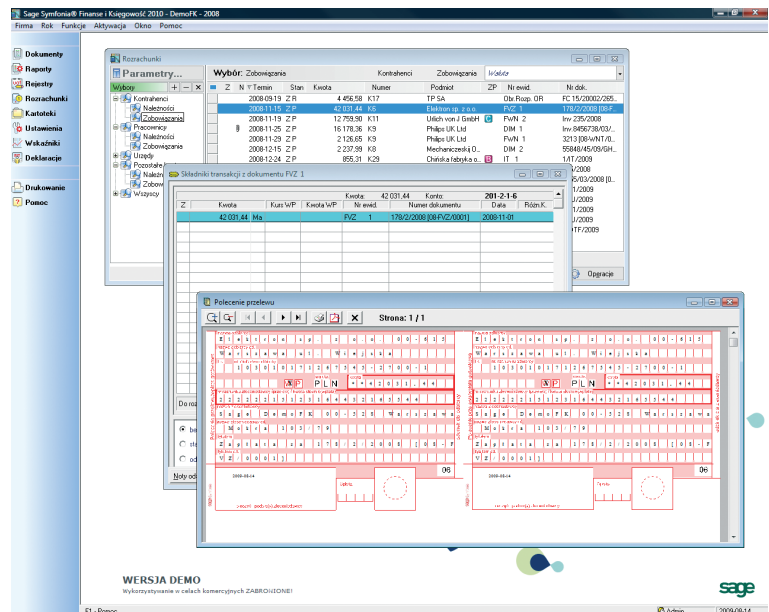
Sage Symfonia® Finanse i Księgowość 2010 - DemoFK - 2008

Firma Rok Funkcje Aktywacja Okno Pomoc

Dokumenty
Raporty
Rejestry
Rozrachunki
Kartoteki
Ustawienia
Wskaźniki
Deklaracje
Drukowanie
Pomoc

Rozrachunki

Parametry...

Wybory

Kontrahenci
Należności
Zobowiązania
Pracownicy
Należności
Zobowiązania
Urzędy
Pozostałe
Należ
Zobow
Wszyscy

Wybór: Zobowiązania

Kontrahenci Zobowiązania Waluta

| Z | N | Termin | Stan | Kwota | Numer | Podmiot | ZP | Nr ewid. | Nr dok. |
|---|---|---|---|---|---|---|---|---|---|
| | | 2008-09-19 | Z R | 4 456,58 | K17 | TP SA | | Obr.Rozp. OR | FC 15/20002/265... |
| | | 2008-11-15 | Z P | 42 031,44 | K6 | Elektron sp. z o.o. | | FVZ 1 | 178/2/2008 [08-F... |
| | | 2008-11-19 | Z P | 12 759,90 | K11 | Urlich von J GmbH | | FWN 2 | Inv 235/2008 |
| | | 2008-11-25 | Z P | 16 178,36 | K9 | Philips UK Ltd | | DIM 1 | Inv.8456738/03/... |
| | | 2008-11-29 | Z P | 2 126,65 | K9 | Philips UK Ltd | | FWN 1 | 3213 [08-WNT/0... |
| | | 2008-12-15 | Z P | 2 237,99 | K8 | Mechaniczeskij O... | | DIM 2 | 55848/45/09/GH... |
| | | 2008-12-24 | Z P | 855,31 | K29 | Chińska fabryka o... | | IT 1 | 1/IT/2009 |

1/2009
5/03/2008 [08-F
2/2009
1/2009
TF/2009

Operacje

Składniki transakcji z dokumentu FVZ 1

Kwota: 42 031,44 Konto: 201-2-1-6

| Z | Kwota | Kurs WP | Kwota WP | Nr ewid. | Numer dokumentu | Data | Różn.K. |
|---|---|---|---|---|---|---|---|
| | 42 031,44 | Ma | | FVZ 1 | 178/2/2008 [08-FVZ/0001] | 2008-11-01 | |

Do roz

Noty od

Polecenie przelewu

Strona: 1 / 1

E l e k t r o n s p . z o . o . 0 0 - 0 1 2
W a r s z a w a u l . W i e j s k a
1 0 3 0 1 0 7 9 ...
P L N * * 4 2 0 3 1 , 4 4
2 2 2 2 2 1 3 5 3 1 1 ...
S a g e D e m o F K 0 0 - 0 1 2 ...
Z a p ł a t a z a 1 7 8 / 2 / 2 0 0 8 ...
V Z 0 0 0 1 ]

06

2008-08-14

WERSJA DEMO
Wykorzystywanie w celach komercyjnych ZABRONIONE!

sage

F1 - Pomoc
Admin
2009-08-14